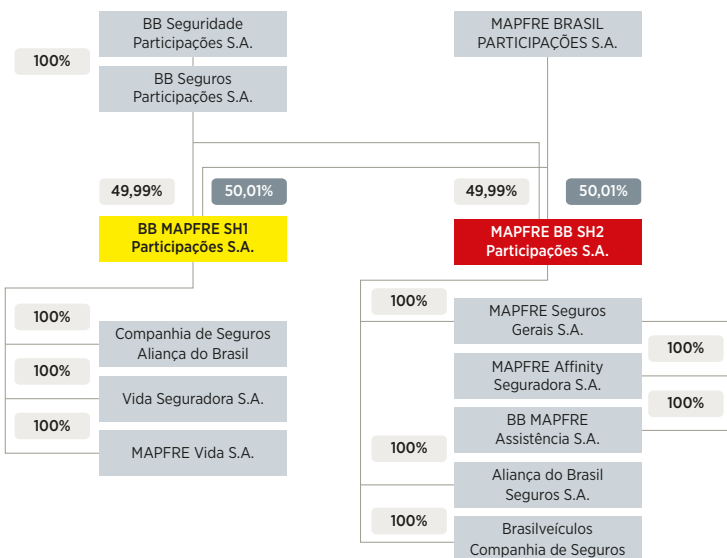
BB Seguridade Participações S.A.

MAPFRE BRASIL PARTICIPAÇÕES S.A.

100%

BB Seguros Participações S.A.

49,99%

50,01%

49,99%

50,01%

BB MAPFRE SH1 Participações S.A.

MAPFRE BB SH2 Participações S.A.

100%

100%

Companhia de Seguros Aliança do Brasil

MAPFRE Seguros Gerais S.A.

100%

100%

Vida Seguradora S.A.

MAPFRE Affinity Seguradora S.A.

100%

100%

MAPFRE Vida S.A.

BB MAPFRE Assistência S.A.

100%

Aliança do Brasil Seguros S.A.

100%

Brasilveículos Companhia de Seguros